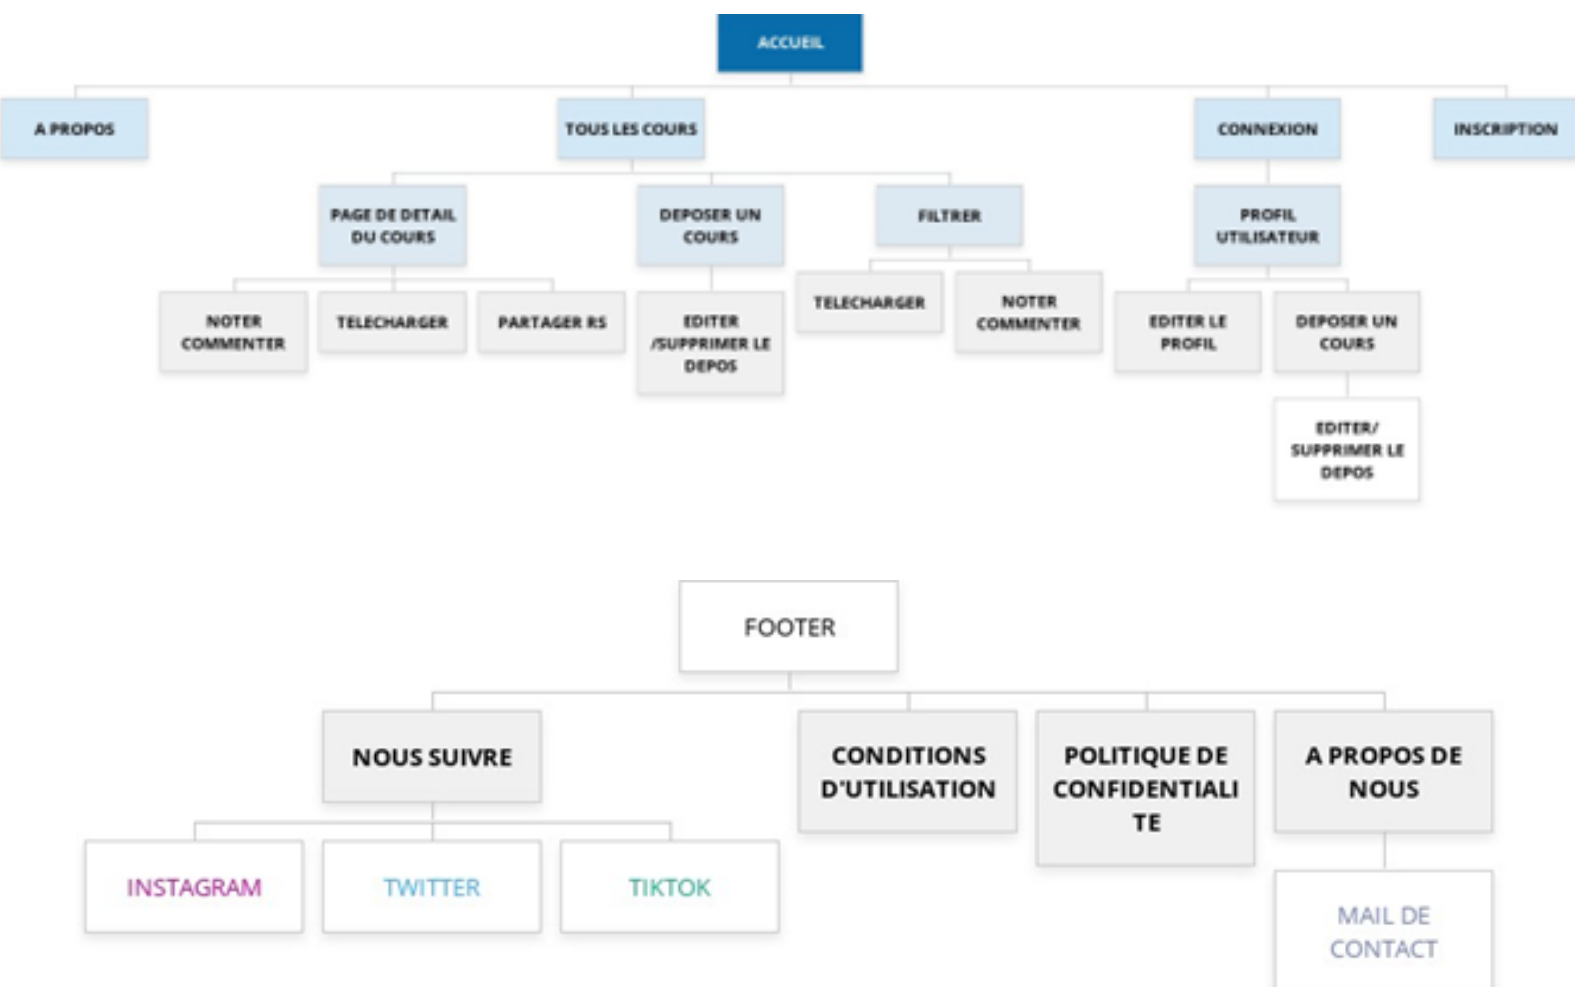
ACCUEIL

A PROPOS

TOUS LES COURS

CONNEXION

INSCRIPTION

PAGE DE DETAIL DU COURS

DEPOSER UN COURS

FILTRER

PROFIL UTILISATEUR

NOTER COMMENTER

TELECHARGER

PARTAGER RS

EDITER /SUPPRIMER LE DEPOS

TELECHARGER

NOTER COMMENTER

EDITER LE PROFIL

DEPOSER UN COURS

EDITER/ SUPPRIMER LE DEPOS

FOOTER

NOUS SUIVRE

CONDITIONS D'UTILISATION

POLITIQUE DE CONFIDENTIALITE

A PROPOS DE NOUS

INSTAGRAM

TWITTER

TIKTOK

MAIL DE CONTACT